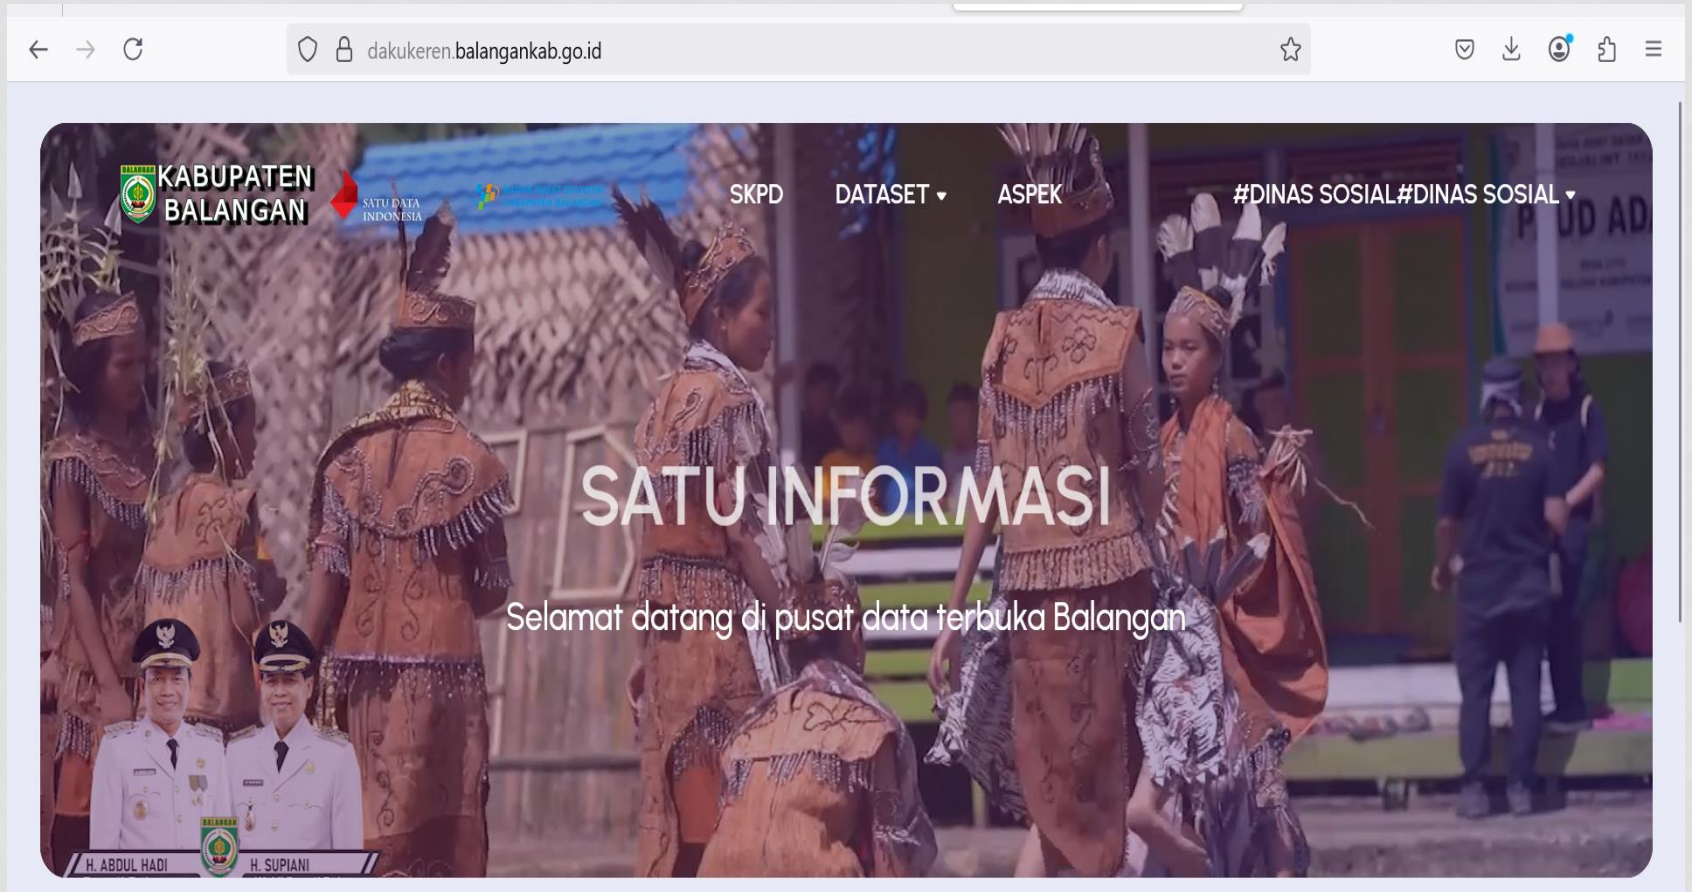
dakukeren.balangankab.go.id

KABUPATEN BALANGAN

SATU DATA INDONESIA

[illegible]

SKPD DATASET ▾ ASPEK #DINAS SOSIAL#DINAS SOSIAL ▾

SATU INFORMASI

Selamat datang di pusat data terbuka Balangan

H. ABDUL HADI

H. SUPIANI

PAUD AD